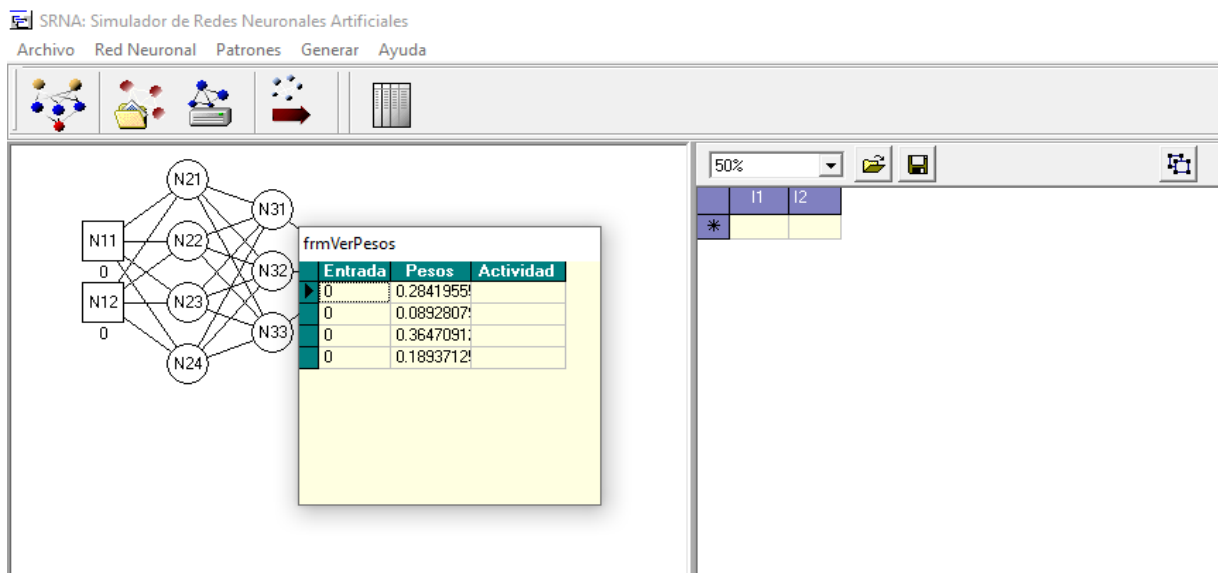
SRNA: Simulador de Redes Neuronales Artificiales

Archivo Red Neuronal Patrones Generar Ayuda

N21
N31
N11
N22
N32
0
N12
N23
N33
0
N24

frmVerPesos

| Entrada | Pesos | Actividad |
|---|---|---|
| 0 | 0.2841955! | |
| 0 | 0.0892807! | |
| 0 | 0.3647091: | |
| 0 | 0.1893712! | |

50%

| | I1 | I2 |
|---|---|---|
| * | | |